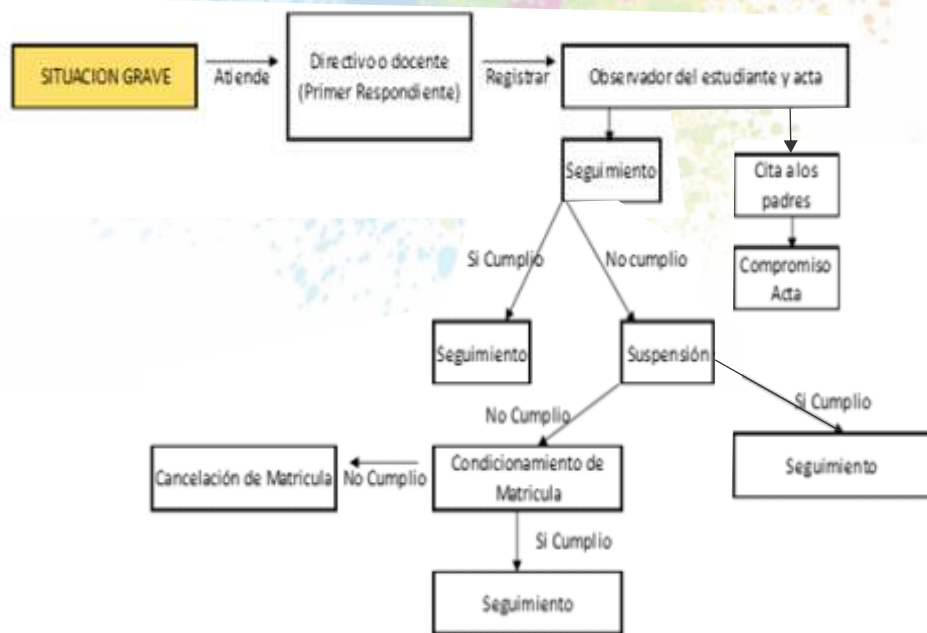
SITUACION GRAVE

Atiende

Directivo o docente (Primer Respondiente)

Registrar

Observador del estudiante y acta

Seguimiento

Cita a los padres

Compromiso Acta

Si Cumplio

No cumplio

Seguimiento

Suspensión

No Cumplio

Si Cumplio

Seguimiento

Cancelación de Matricula

No Cumplio

Condicionamiento de Matricula

Si Cumplio

Seguimiento